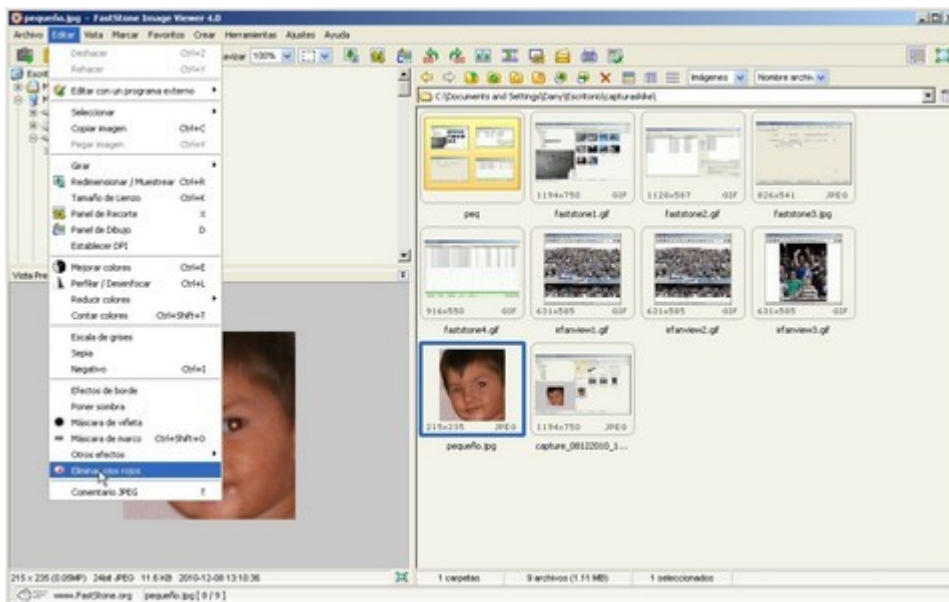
pequeño.jpg - FastStone Image Viewer 4.0

Archivo Editar Vista Marcar Favoritos Crear Herramientas Ajustes Ayuda

Deshacer Ctrl+Z
Rehacer Ctrl+Y
Editar con un programa externo
Seleccionar
Copiar imagen Ctrl+C
Pegar imagen Ctrl+V
Girar
Redimensionar / Muestrear Ctrl+R
Tamaño de Lienzo Ctrl+K
Panel de Recorte X
Panel de Dibujo D
Establecer DPI
Mejorar colores Ctrl+E
Perfilar / Desenfocar Ctrl+L
Reducir colores
Contar colores Ctrl+Shift+T
Escala de grises
Sepia
Negativo Ctrl+I
Efectos de borde
Poner sombra
Máscara de viñeta
Máscara de marco Ctrl+Shift+O
Otros efectos
Eliminar ojos rojos
Comentario JPEG T

Escri
Vista Pre
ajustar 100%

Imágenes Nombre archivo
C:\Documents and Settings\Dany\Escritorio\capturaslide\

peq
1194x750 GIF faststone1.gif
1128x587 GIF faststone2.gif
826x541 JPEG faststone3.jpg
916x550 GIF faststone4.gif
631x505 GIF irfanview1.gif
631x505 GIF irfanview2.gif
631x505 GIF irfanview3.gif
215x235 JPEG pequeño.jpg
1194x750 JPEG capture_08122010_1...

215 x 235 (0.05MP) 24bit JPEG 11.6 KB 2010-12-08 13:10:36
1 carpetas 9 archivos (1.11 MB) 1 seleccionados
www.FastStone.org pequeño.jpg [ 8 / 9 ]